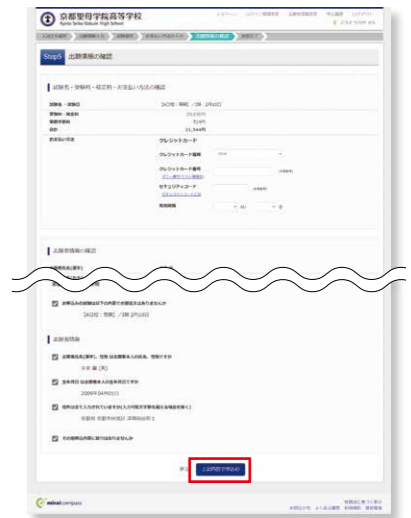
京都聖母学院高等学校
Kyoto Seibo Gakuin High School

Step5 出願情報の確認

試験名・受験料・检定料・お支払い方法の確認

試験名・試験日
受験料・検定料
事務手数料
合計 21,344円

お支払い方法
クレジットカード
クレジットカード種類
クレジットカード番号
セキュリティコード
有効期限

出願者情報の確認

お申込みの試験は以下の内容でお間違えありませんか

出願者情報

お名前（漢字）
生年月日
住所

上記内容で申込む

miraicompass